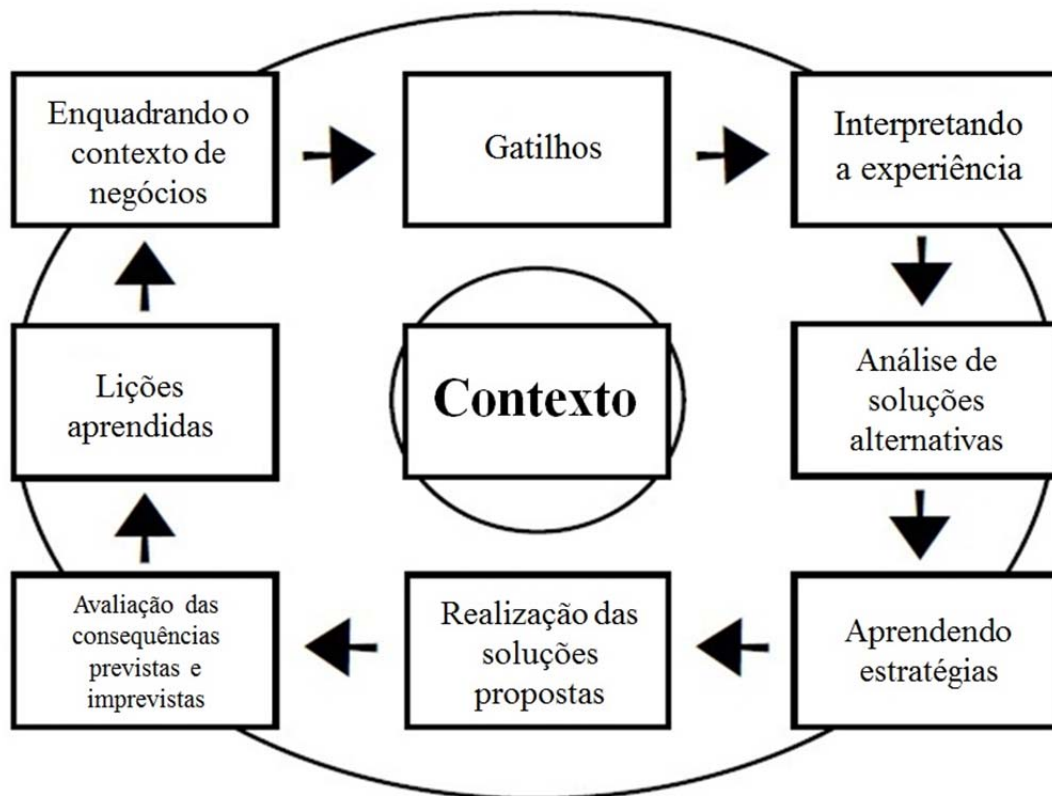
Enquadrando o contexto de negócios

Gatilhos

Interpretando a experiência

Lições aprendidas

Contexto

Análise de soluções alternativas

Avaliação das consequências previstas e imprevistas

Realização das soluções propostas

Aprendendo estratégias